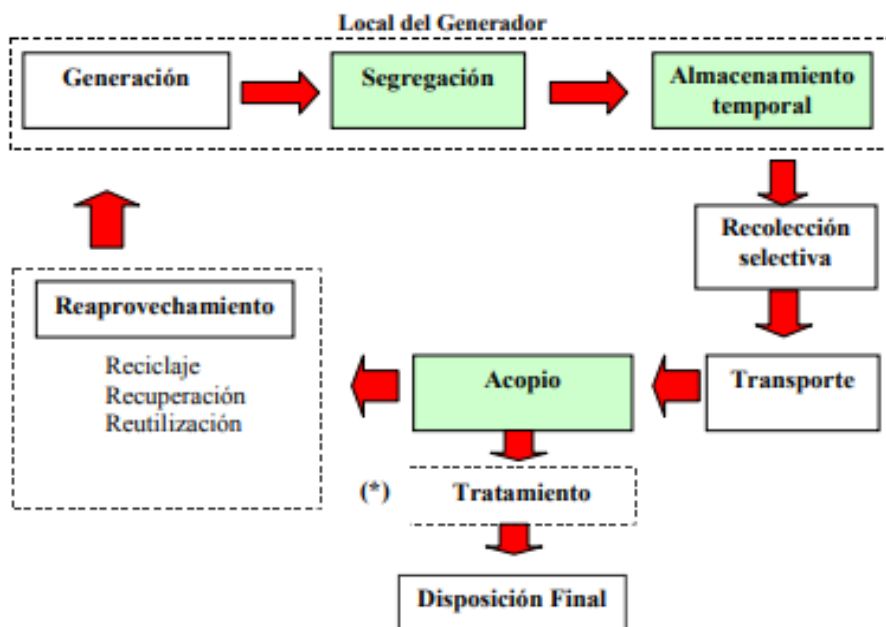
Local del Generador

Generación

Segregación

Almacenamiento temporal

Recolección selectiva

Transporte

Acopio

Reaprovechamiento

Reciclaje
Recuperación
Reutilización

(*) Tratamiento

Disposición Final